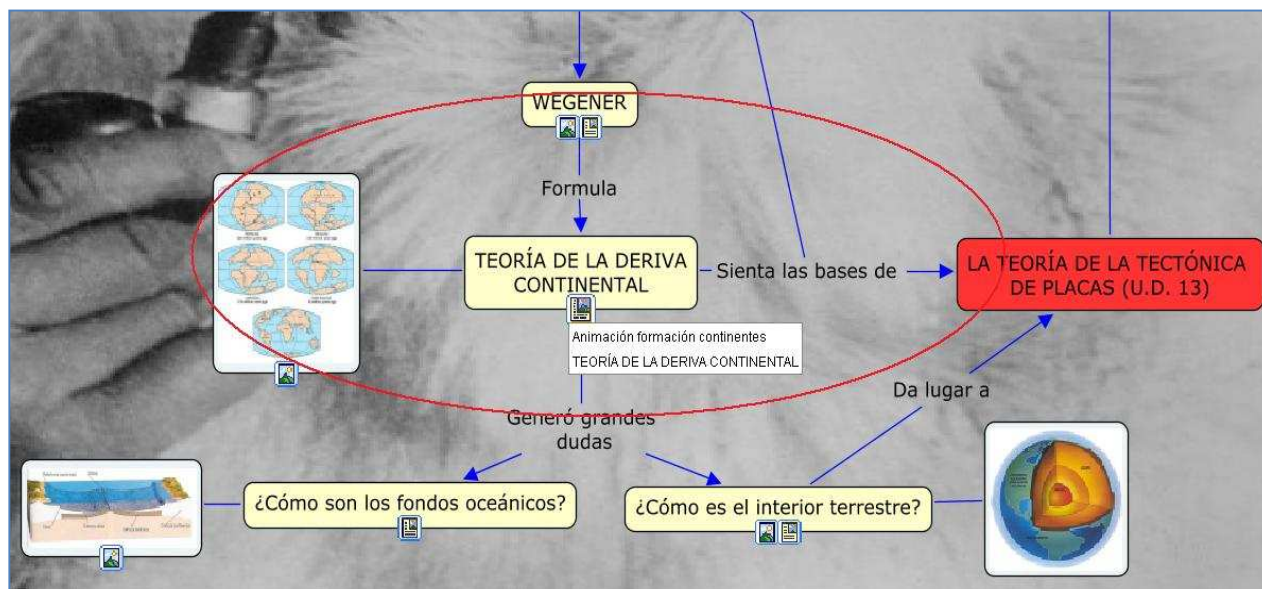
WEGENER

Formula

TEORÍA DE LA DERIVA CONTINENTAL

Sienta las bases de

LA TEORÍA DE LA TECTÓNICA DE PLACAS (U.D. 13)

Animación formación continentes

TEORÍA DE LA DERIVA CONTINENTAL

Da lugar a

Generó grandes dudas

¿Cómo son los fondos oceánicos?

¿Cómo es el interior terrestre?